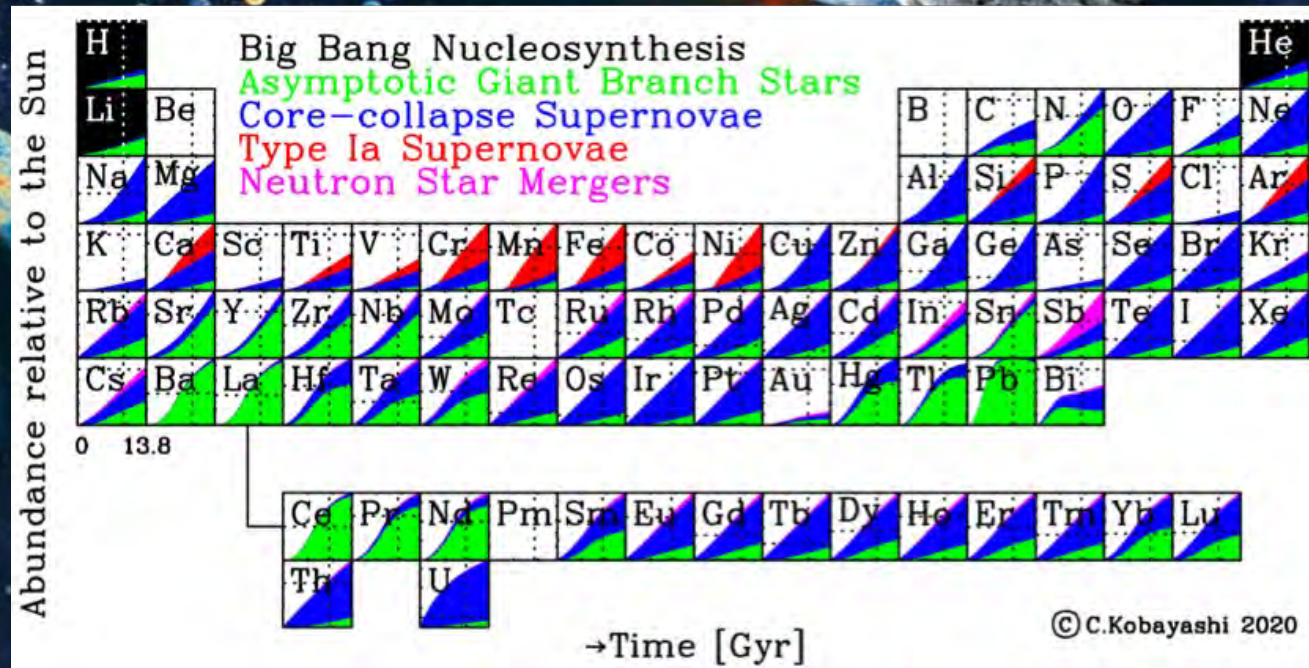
Abundance relative to the Sun

Big Bang Nucleosynthesis
Asymptotic Giant Branch Stars
Core-collapse Supernovae
Type Ia Supernovae
Neutron Star Mergers

H He
Li Be B C N O F Ne
Na Mg Al Si P S Cl Ar
K Ca Sc Ti V Cr Mn Fe Co Ni Cu Zn Ga Ge As Se Br Kr
Rb Sr Y Zr Nb Mo Tc Ru Rh Pd Ag Cd In Sn Sb Te I Xe
Cs Ba La Hf Ta W Re Os Ir Pt Au Hg Tl Pb Bi

0 13.8

Ce Pr Nd Pm Sm Eu Gd Tb Dy Ho Er Tm Yb Lu
Th U

©C.Kobayashi 2020

→Time [Gyr]